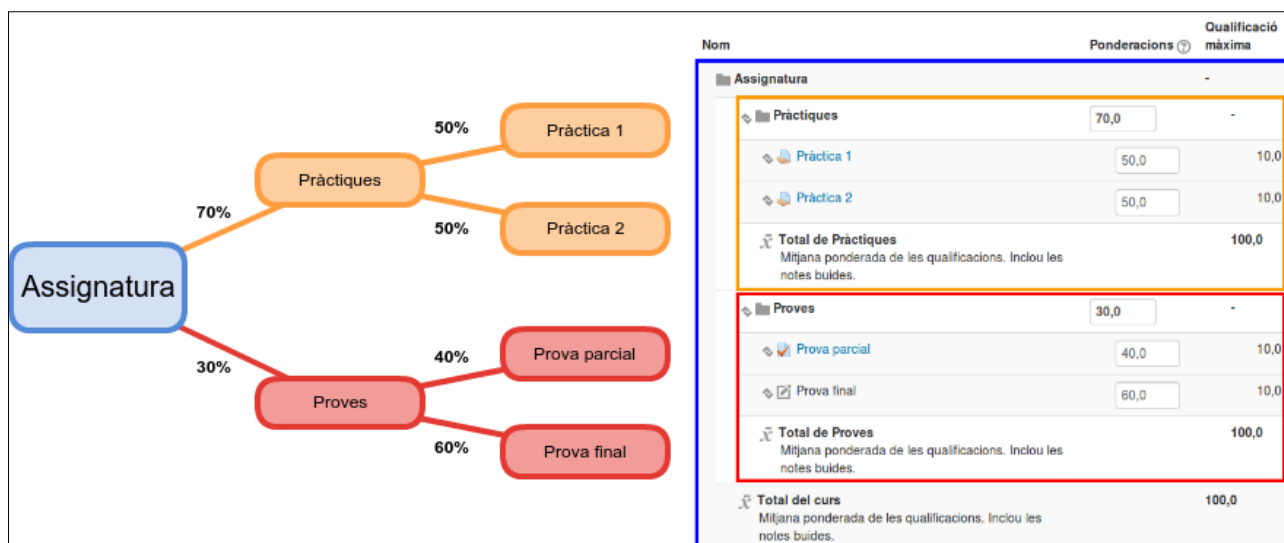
Assignatura

70%

Pràctiques

50%

Pràctica 1

50%

Pràctica 2

30%

Proves

40%

Prova parcial

60%

Prova final

| Nom | Ponderacions | Qualificació màxima |
|---|---|---|
| Assignatura | | - |
| Pràctiques | 70,0 | - |
| Pràctica 1 | 50,0 | 10,0 |
| Pràctica 2 | 50,0 | 10,0 |
| $\bar{x}$ Total de Pràctiques Mitjana ponderada de les qualificacions. Inclou les notes buides. | | 100,0 |
| Proves | 30,0 | - |
| Prova parcial | 40,0 | 10,0 |
| Prova final | 60,0 | 10,0 |
| $\bar{x}$ Total de Proves Mitjana ponderada de les qualificacions. Inclou les notes buides. | | 100,0 |
| $\bar{x}$ Total del curs Mitjana ponderada de les qualificacions. Inclou les notes buides. | | 100,0 |